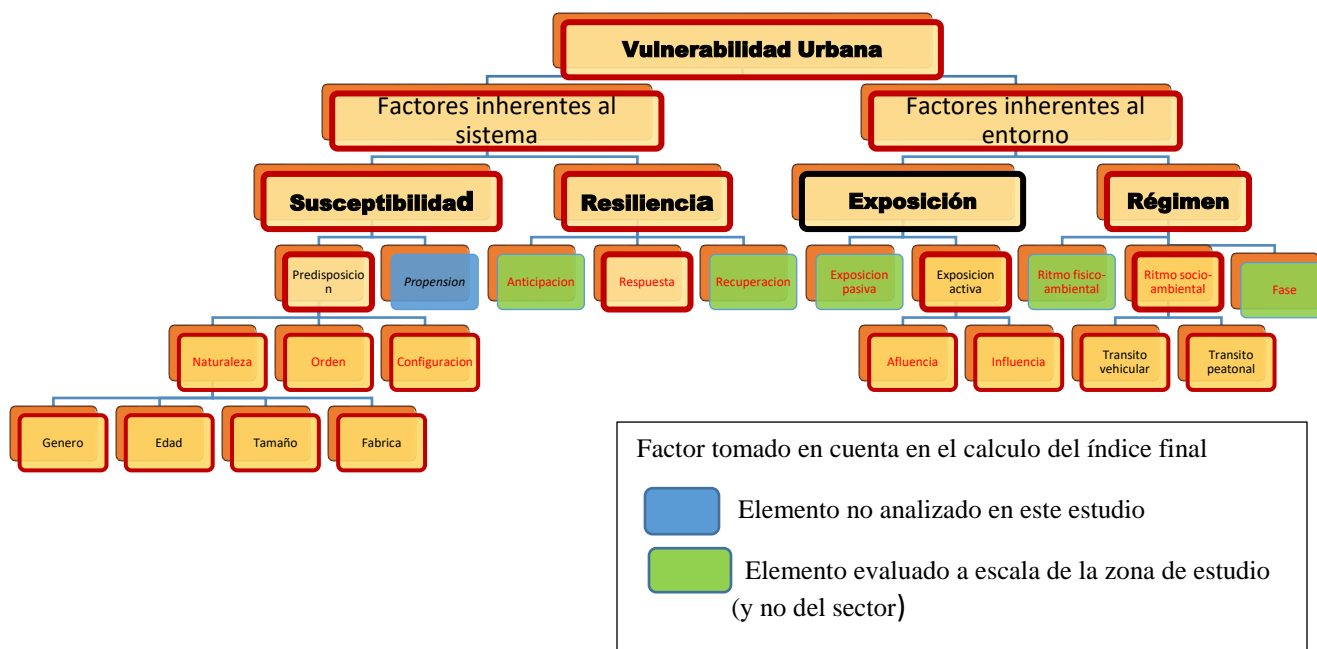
Vulnerabilidad Urbana

Factores inherentes al sistema

Factores inherentes al entorno

Susceptibilidad

Resiliencia

Exposición

Régimen

Predisposicion

Propension

Anticipacion

Respuesta

Recuperacion

Exposicion pasiva

Exposicion activa

Ritmo fisico-ambiental

Ritmo socio-ambiental

Fase

Naturaleza

Orden

Configuracion

Afluencia

Influencia

Transito vehicular

Transito peatonal

Genero

Edad

Tamaño

Fabrica

Factor tomado en cuenta en el calculo del índice final

Elemento no analizado en este estudio

Elemento evaluado a escala de la zona de estudio (y no del sector)